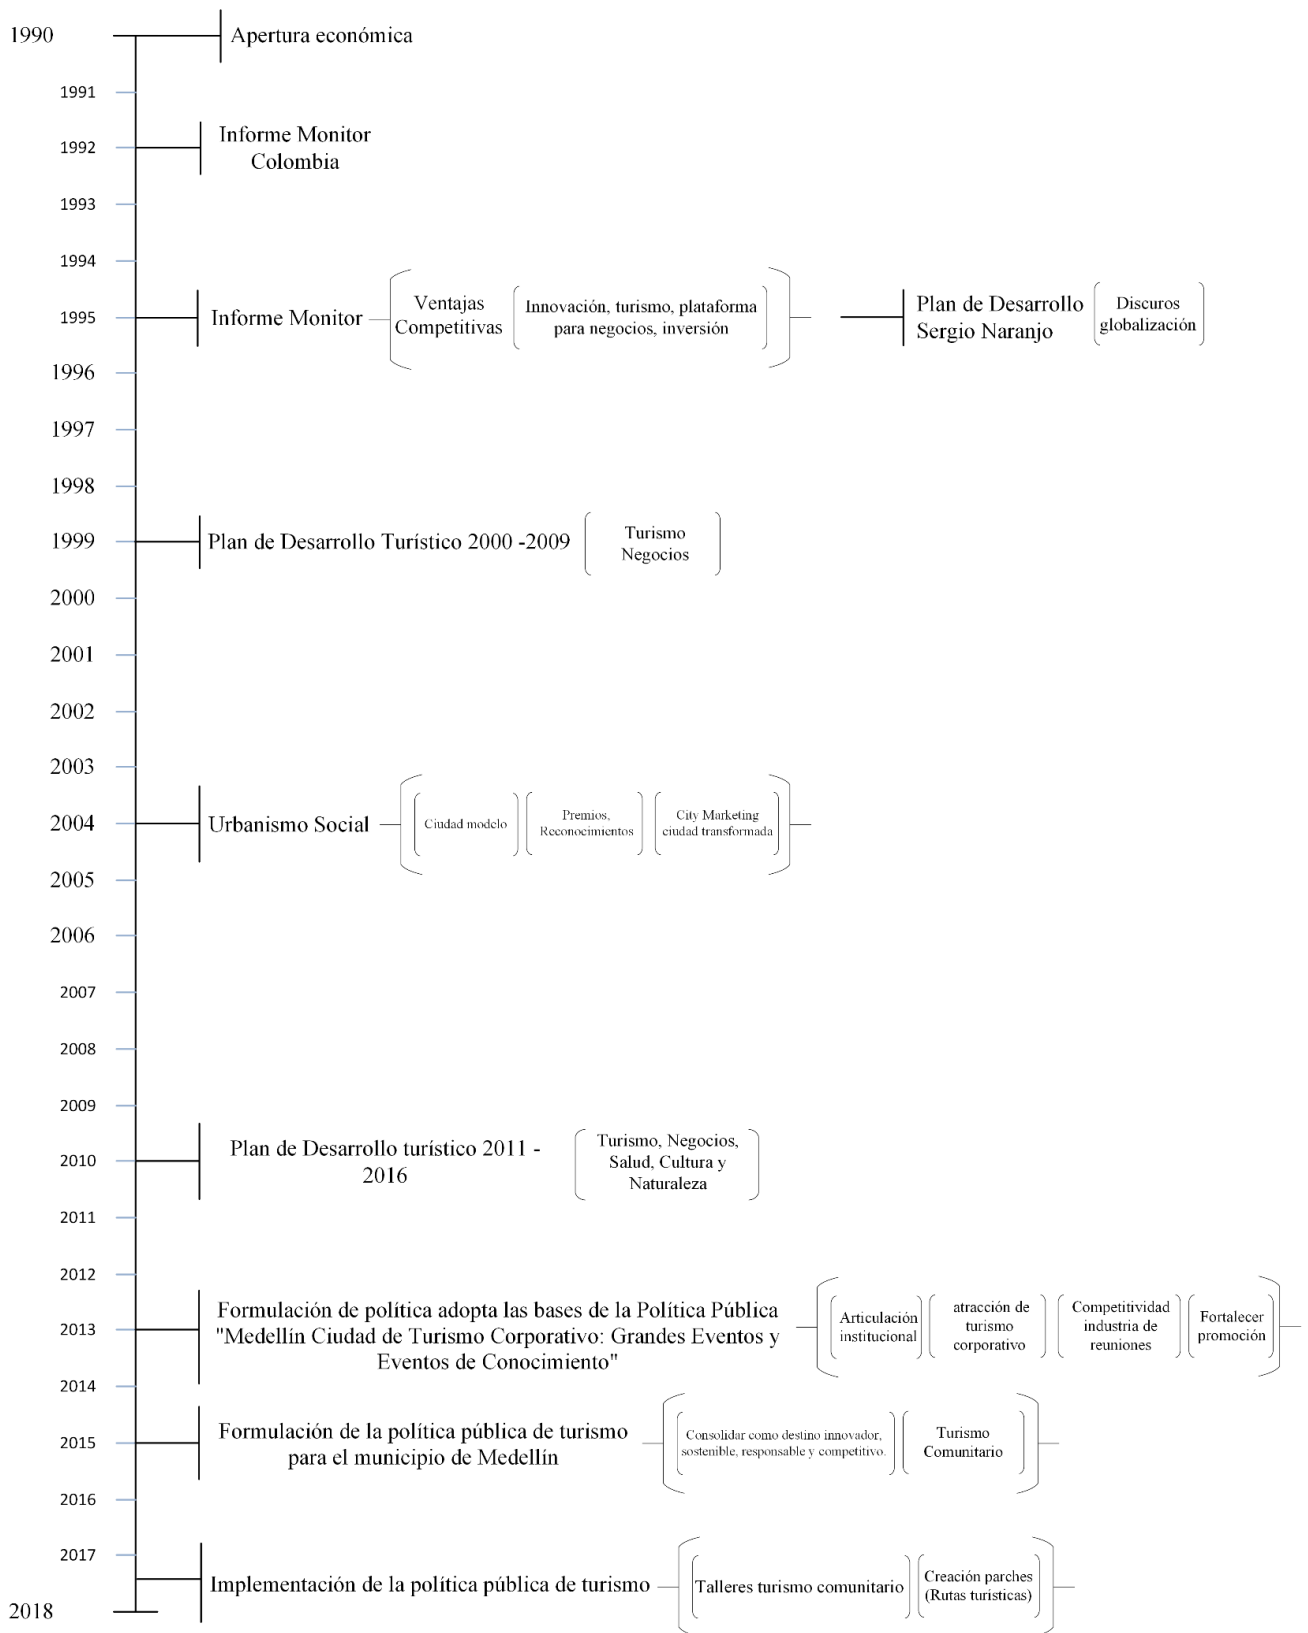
1990
Apertura económica

1991

1992
Informe Monitor Colombia

1993

1994

1995
Informe Monitor
Ventajas Competitivas
Innovación, turismo, plataforma para negocios, inversión
Plan de Desarrollo Sergio Naranjo
Discuros globalización

1996

1997

1998

1999
Plan de Desarrollo Turístico 2000 -2009
Turismo Negocios

2000

2001

2002

2003

2004
Urbanismo Social
Ciudad modelo
Premios, Reconocimientos
City Marketing ciudad transformada

2005

2006

2007

2008

2009

2010
Plan de Desarrollo turístico 2011 - 2016
Turismo, Negocios, Salud, Cultura y Naturaleza

2011

2012

2013
Formulación de política adopta las bases de la Política Pública "Medellín Ciudad de Turismo Corporativo: Grandes Eventos y Eventos de Conocimiento"
Articulación institucional
atracción de turismo corporativo
Competitividad industria de reuniones
Fortalecer promoción

2014

2015
Formulación de la política pública de turismo para el municipio de Medellín
Consolidar como destino innovador, sostenible, responsable y competitivo.
Turismo Comunitario

2016

2017
Implementación de la política pública de turismo
Talleres turismo comunitario
Creación parches (Rutas turísticas)

2018